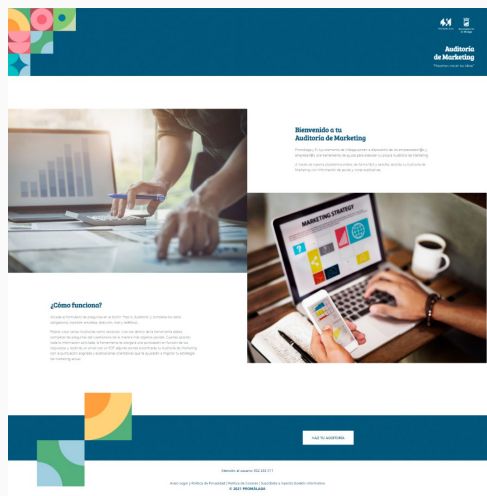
Auditoría de Marketing

"Resultados con un tus ideas"

Bienvenido a tu Auditorio de Marketing

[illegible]

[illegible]

MARKETING STRATEGY

¿Cómo funciona?

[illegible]

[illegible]

HAZ TU AUDITORÍA

Atención al usuario 952 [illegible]

Aviso Legal | Política de Privacidad | Política de Cookies | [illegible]

© 2021 PROMÁLAGA